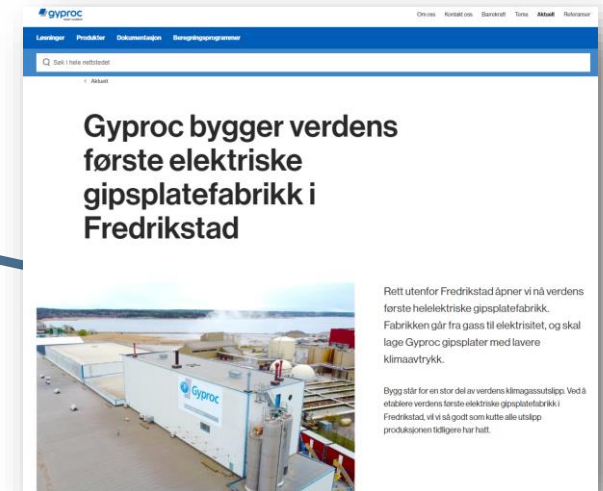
gyproc

Om oss Kontakt oss Bærekraft Tema Aktuelt Referanser

Løsninger Produkter Dokumentasjon Beregningsprogrammer

Søk i hele nettstedet

< Aktuelt

Gyproc bygger verdens første elektriske gipsplatefabrikk i Fredrikstad

Gyproc

Rett utenfor Fredrikstad åpner vi nå verdens første helelektriske gipsplatefabrikk. Fabrikken går fra gass til elektrisitet, og skal lage Gyproc gipsplater med lavere klimaavtrykk.

Bygg står for en stor del av verdens klimagassutslipp. Ved å etablere verdens første elektriske gipsplatefabrikk i Fredrikstad, vil vi så godt som kutte alle utslipp produksjonen tidligere har hatt.